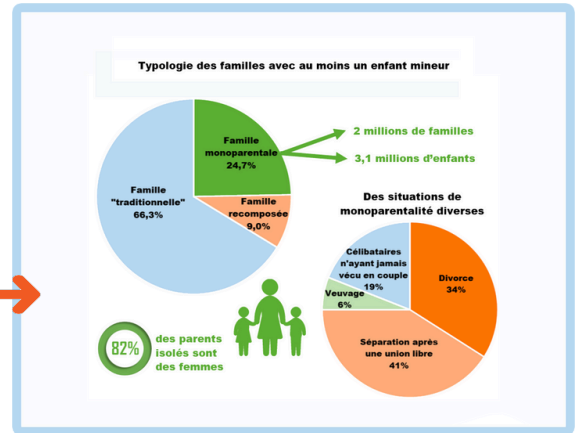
Typologie des familles avec au moins un enfant mineur

Famille monoparentale 24,7%

Famille "traditionnelle" 66,3%

Famille recomposée 9,0%

2 millions de familles

3,1 millions d'enfants

Des situations de monoparentalité diverses

Célibataires n'ayant jamais vécu en couple 19%

Divorce 34%

Veuvage 6%

Séparation après une union libre 41%

82% des parents isolés sont des femmes